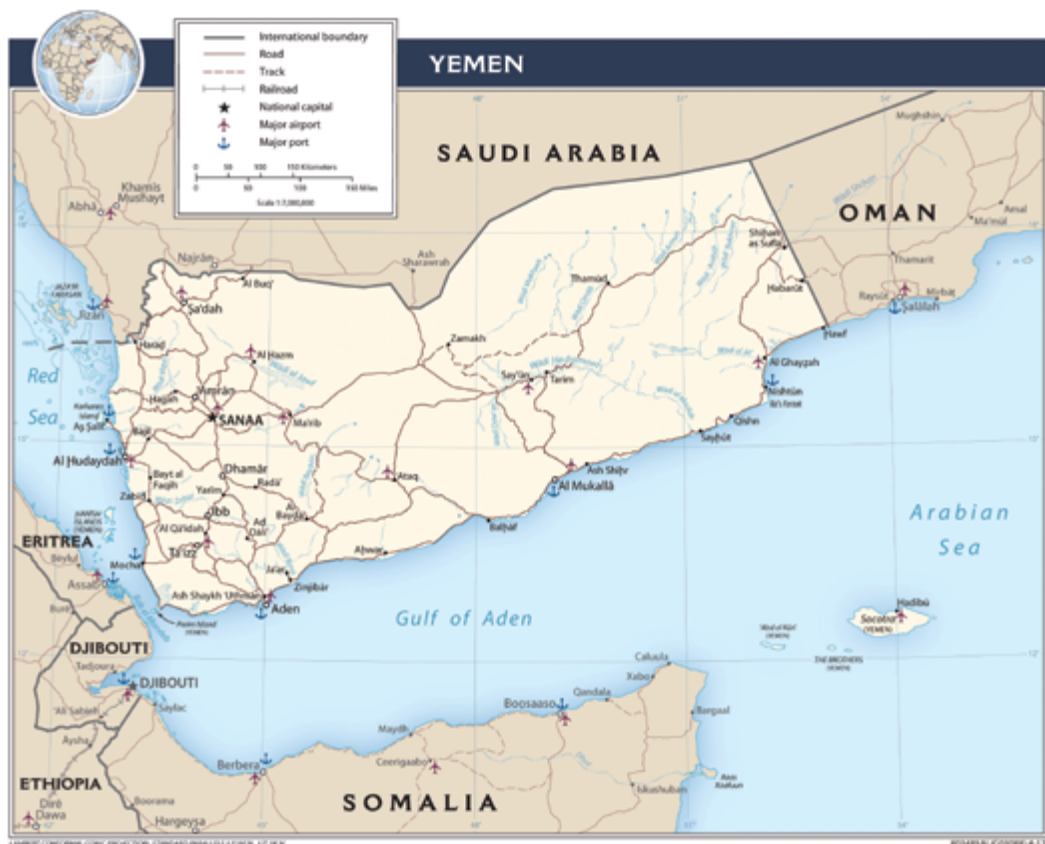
International boundary
Road
Track
Railroad
National capital
Major airport
Major port
0 50 100 150 Kilometers
0 50 100 150 Miles
Scale 1:7,000,000

YEMEN

SAUDI ARABIA

OMAN

Mughshin
Khamis Mushayt
Abhā
Najrān
Ash Sharawrah
Al Buqʻ
Şaʻdah
Jīzān
Ḩaraḑ
Al Ḩazm
ʻAmrān
Ḩajjah
SANAA
Ma'rib
Kamaran Island
Aş Şalīf
Al Ḩudaydah
Bājil
Bayt al Faqīh
Zabīd
Dhamār
Yarīm
Radāʻ
Ibb
Al Bayḑāʼ
Ad Dāliʻ
Al Qāʻidah
Taʻizz
Mocha
Ash Shaykh ʻUthmān
Aden
Zinjibār
Jaʻār
Aḩwar
'Ataq
Zamakh
Thamūd
Shiḩan as Suflá
Ḩabarūt
Ḩawf
Al Ghayḑah
Nishţūn
Sayʼūn
Tarīm
Ash Shiḩr
Al Mukallā
Qishn
Sayḩūt
Balḩāf
Thamarīt
Raysūt
Şalālah
Mirbāţ
Ma'mūl
Amal

Red Sea

Arabian Sea

Gulf of Aden

ERITREA
Assab
Beylul
DJIBOUTI
Tadjoura
DJIBOUTI
'Ali Sabieh
Aysha
Saylac
ETHIOPIA
Dirē Dawa
Hargeysa
Berbera
Maydh
Ceerigaabo
Boosaaso
Qandala
Caluula
Xabo
Bargaal
Iskushuban
Ras Xaafuun
SOMALIA

Ḩadībū
Socotra (YEMEN)
THE BROTHERS (YEMEN)
Perim Island (YEMEN)